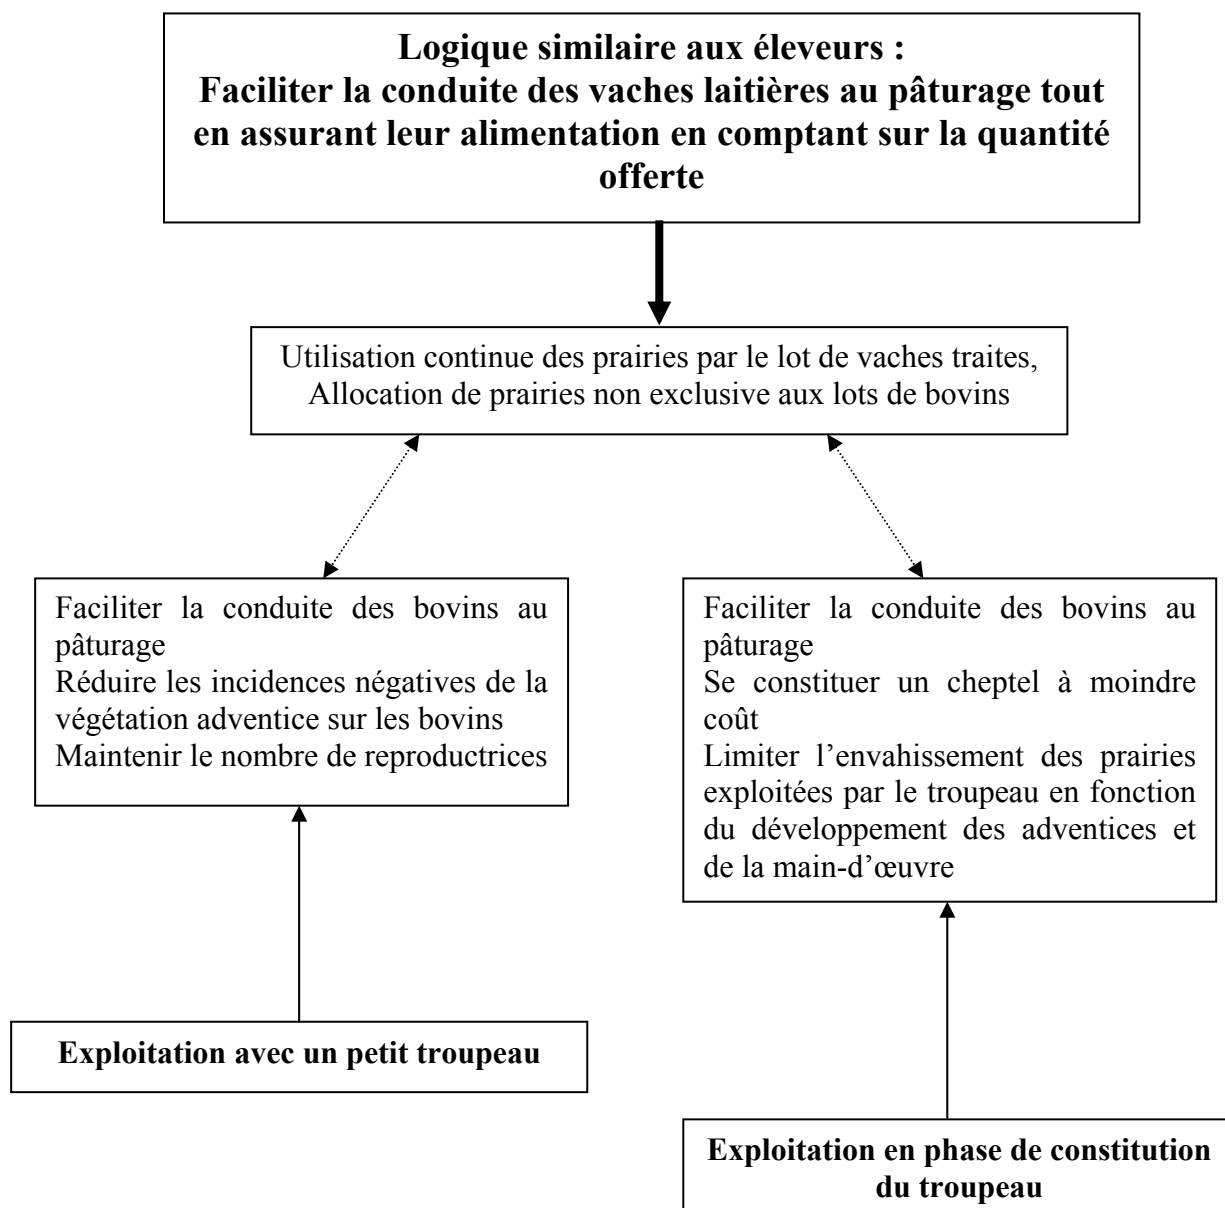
**Logique similaire aux éleveurs :
Faciliter la conduite des vaches laitières au pâturage tout en assurant leur alimentation en comptant sur la quantité offerte**

Utilisation continue des prairies par le lot de vaches traites,
Allocation de prairies non exclusive aux lots de bovins

Faciliter la conduite des bovins au pâturage
Réduire les incidences négatives de la végétation adventice sur les bovins
Maintenir le nombre de reproductrices

**Exploitation avec un petit troupeau**

Faciliter la conduite des bovins au pâturage
Se constituer un cheptel à moindre coût
Limiter l'envahissement des prairies exploitées par le troupeau en fonction du développement des adventices et de la main-d'œuvre

**Exploitation en phase de constitution du troupeau**